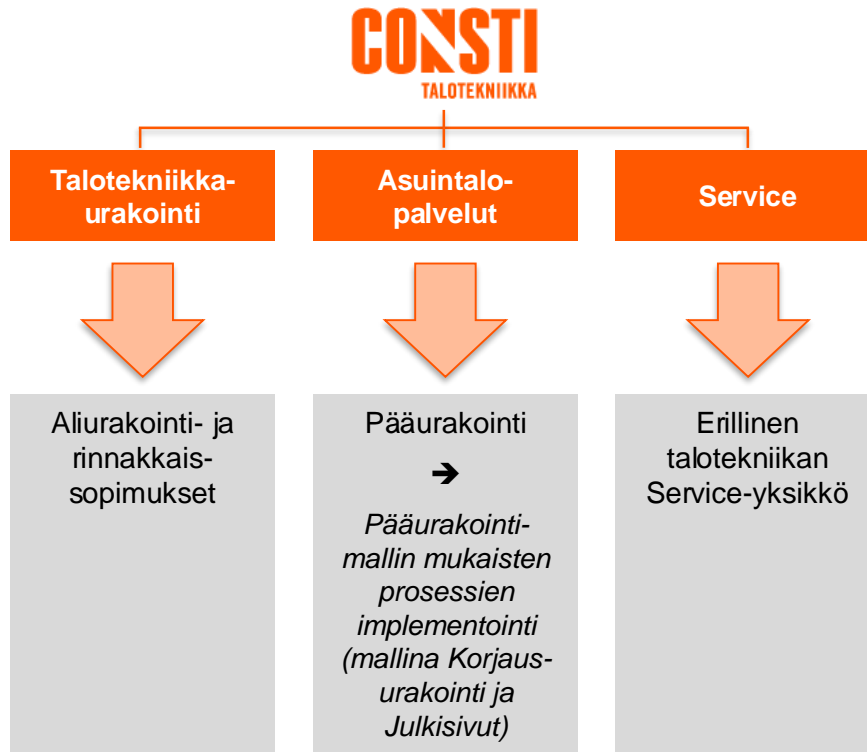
CONSTI
TALOTEKNIIKKA

Talotekniikka-urakointi

Asuintalo-palvelut

Service

Aliurakointi- ja rinnakkais-sopimukset

Pääurakointi

➔

*Pääurakointi-mallin mukaisten prosessien implementointi (mallina Korjaus-urakointi ja Julkisivut)*

Erillinen talotekniikan Service-yksikkö